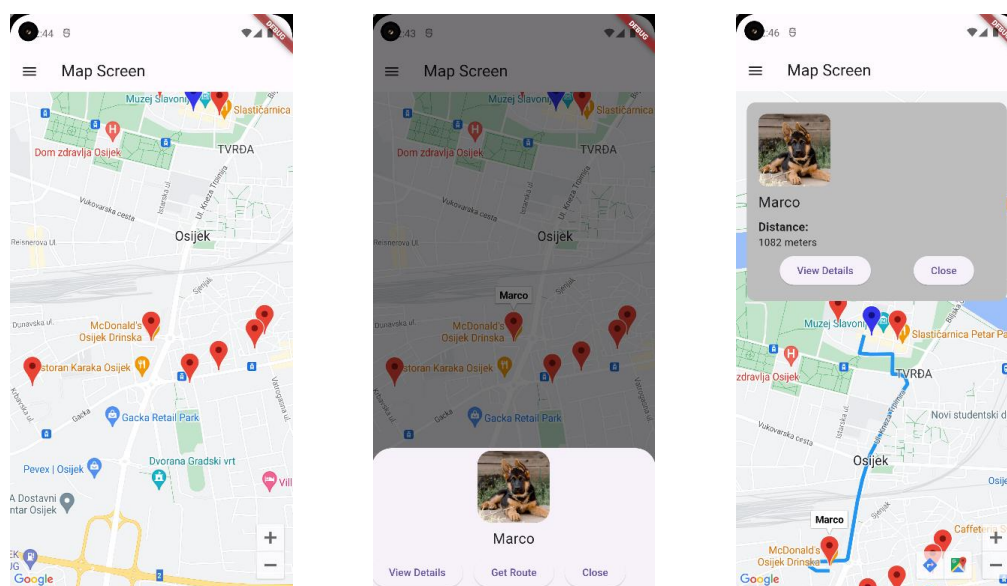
:44

DEBUG

Map Screen

Muzej Slavonije

Slastičarnica

Dom zdravlja Osijek

TVRĐA

Vukovarska cesta

Reisnerova Ul.

Osijek

Donavska ul.

McDonald's Osijek Drinska

storan Karaka Osijek

Gacka Retail Park

Pevex | Osijek

Dvorana Gradski vrt

A Dostavni ntar Osijek

Vill

Google

+
−

:43

DEBUG

Map Screen

Muzej Slavonije

Slastičarnica

Dom zdravlja Osijek

TVRĐA

Vukovarska cesta

Reisnerova Ul.

Osijek

Marco

McDonald's Osijek Drinska

storan Karaka Osijek

Gacka Retail Park

Marco

View Details

Get Route

Close

:46

DEBUG

Map Screen

Marco

Distance:

1082 meters

View Details

Close

Muzej Slavonije

Slastičarnica Petar Pa

zdravlja Osijek

TVRĐA

Novi studentski d

Vukovarska cesta

Osijek

Marco

Caffete

McDonald's Osijek Drinska

Google

+
−